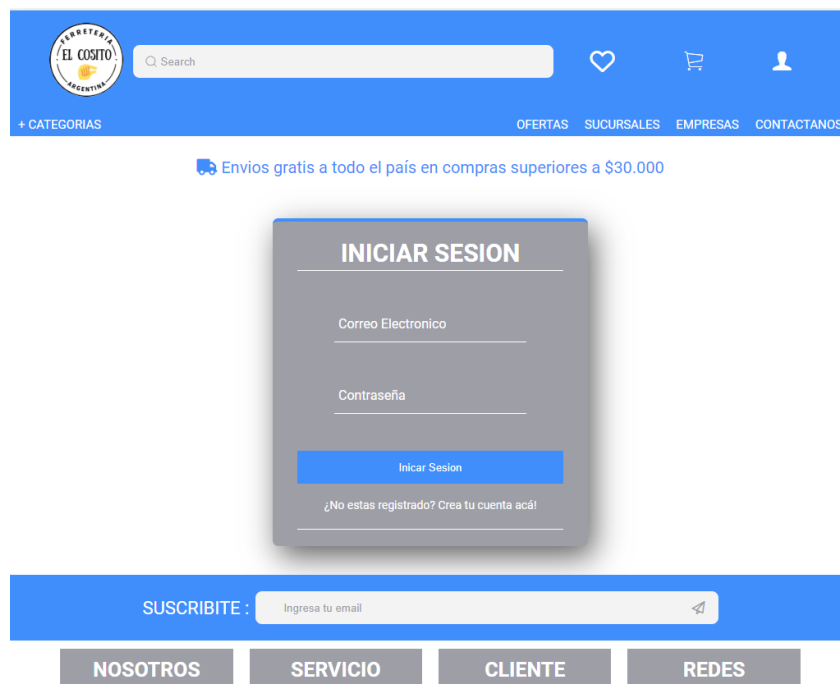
FERRETERIA
EL COSITO
ARGENTINA

Search

+ CATEGORIAS

OFERTAS SUCURSALES EMPRESAS CONTACTANOS

Envios gratis a todo el país en compras superiores a $30.000

INICIAR SESION

Correo Electronico

Contraseña

Inicar Sesion

¿No estas registrado? Crea tu cuenta acá!

SUSCRIBITE :

Ingresa tu email

NOSOTROS

SERVICIO

CLIENTE

REDES